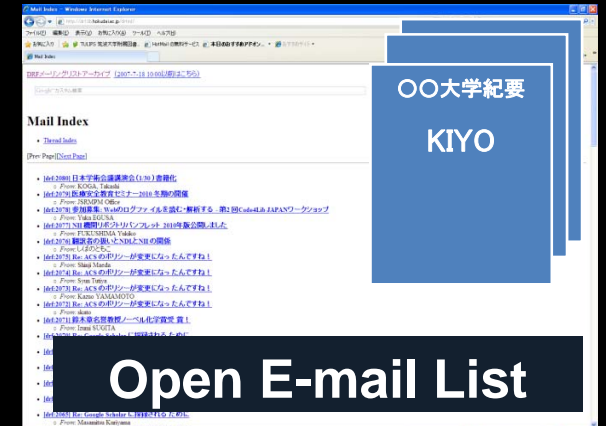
Mail Index - Windows Internet Explorer

http://drf.lib.hokudai.ac.jp/drf/

ファイル(F) 編集(E) 表示(V) お気に入り(A) ツール(T) ヘルプ(H)

お気に入り | TULIPS 筑波大学附属図書 | HotMail の無料サービス | 本日のおすすめアドオン

Mail Index

DRFメーリングリストアーカイブ（2007-7-18 10:00以前はこちら）

Google カスタム検索

Mail Index

Thread Index

[Prev Page][Next Page]

[drf:2080] 日本学術会議講演会（1/30）書籍化
From: KOGA, Takashi
[drf:2079] 医療安全教育セミナー2010 冬期の開催
From: JSRMPM Office
[drf:2078] 参加募集：Webのログファイルを読む・解析する　第2回Code4Lib JAPANワークショップ
From: Yuka EGUSA
[drf:2077] NII 機関リポジトリパンフレット 2010年版公開しました
From: FUKUSHIMA Yukiko
[drf:2076] 翻訳者の扱いとNDLとNIIの関係
From: しばさとる
[drf:2075] Re: ACS のポリシーが変更になったんですね！
From: Shinji Maeda
[drf:2074] Re: ACS のポリシーが変更になったんですね！
From: Sosei Tsuiya
[drf:2073] Re: ACS のポリシーが変更になったんですね！
From: Kazuo YAMAMOTO
[drf:2072] Re: ACS のポリシーが変更になったんですね！
From: skato
[drf:2071] 鈴木章名誉教授ノーベル化学賞 賞！
From: Izumi SUGITA

[drf:2065] Re: Google Scholar に掲載されるために
From: Masanobu Kuriyama

〇〇大学紀要

KIYO

Open E-mail List